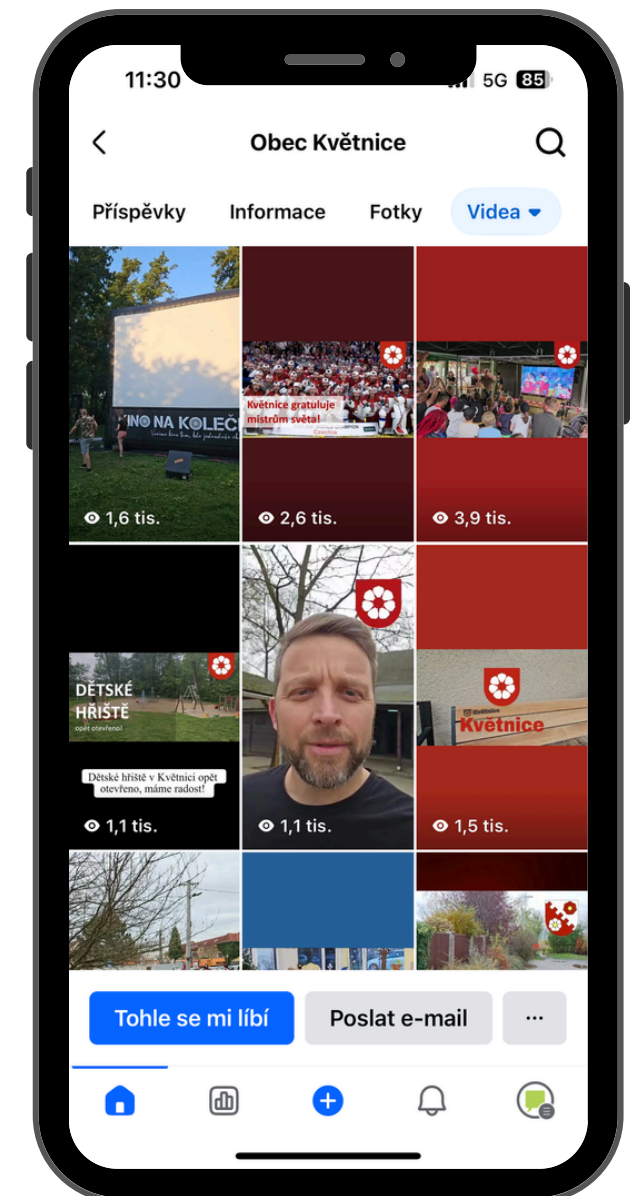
11:30
5G 85

Obec Květnice

Příspěvky Informace Fotky Videa

KINO NA KOLEČ
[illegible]
1,6 tis.

Květnice gratuluje mistrům světa!
2,6 tis.

3,9 tis.

DĚTSKÉ HŘIŠTĚ
opět otevřeno!
Dětské hřiště v Květnici opět otevřeno, máme radost!
1,1 tis.

1,1 tis.

Květnice
1,5 tis.

Tohle se mi líbí
Poslat e-mail
...